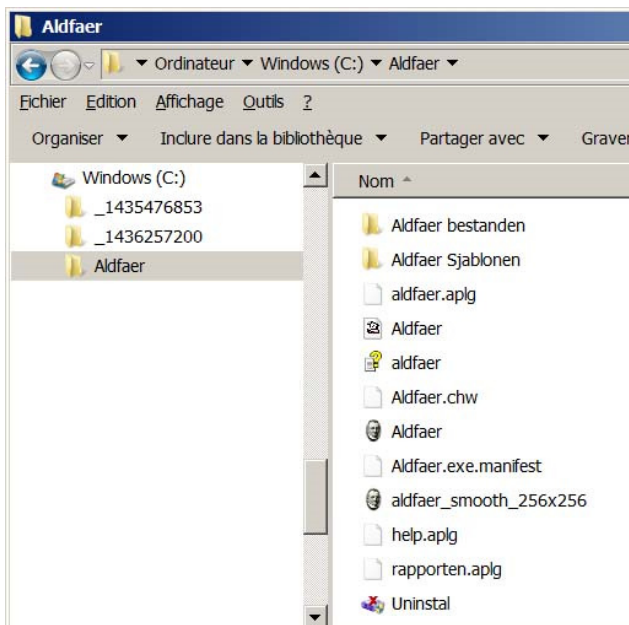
Aldfaer

▸ Ordinateur ▸ Windows (C:) ▸ Aldfaer ▸

Fichier Edition Affichage Outils ?

Organiser ▾ Inclure dans la bibliothèque ▾ Partager avec ▾ Graver

Windows (C:)
_1435476853
_1436257200
Aldfaer

Nom
Aldfaer bestanden
Aldfaer Sjablonen
aldfaer.aplg
Aldfaer
aldfaer
Aldfaer.chw
Aldfaer
Aldfaer.exe.manifest
aldfaer_smooth_256x256
help.aplg
rapporten.aplg
Uninstal